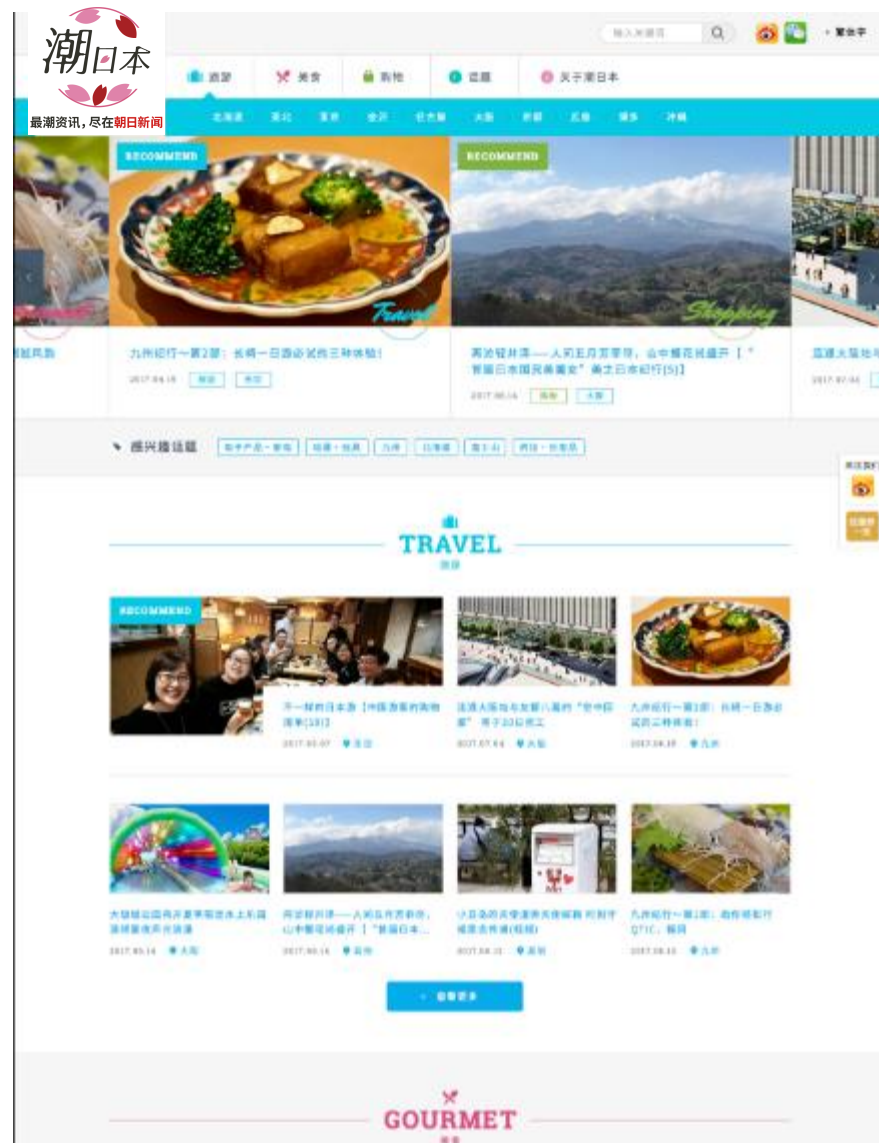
潮日本
最潮资讯，尽在朝日新闻

输入关键词

繁体字

旅游 美食 购物 话题 关于潮日本

北海道 东北 东京 金沢 名古屋 大阪 京都 广岛 博多 冲绳

RECOMMEND

Travel

RECOMMEND

Shopping

九州纪行—第2部：长崎一日游必试的三种体验！

2017.04.18

再游轻井泽——人间五月芳菲尽，山中樱花拢盛开【"首届日本国民美食家"美之日本纪行(5)】

2017.05.16

感兴趣话题

TRAVEL
旅游

RECOMMEND

2017.05.07

2017.07.14

九州纪行—第2部：长崎一日游必试的三种体验！

2017.04.18

2017.05.14

再游轻井泽——人间五月芳菲尽，山中樱花拢盛开【"首届日本...

2017.05.16

2017.04.22

九州纪行—第1部：

2017.04.10

GOURMET
美食